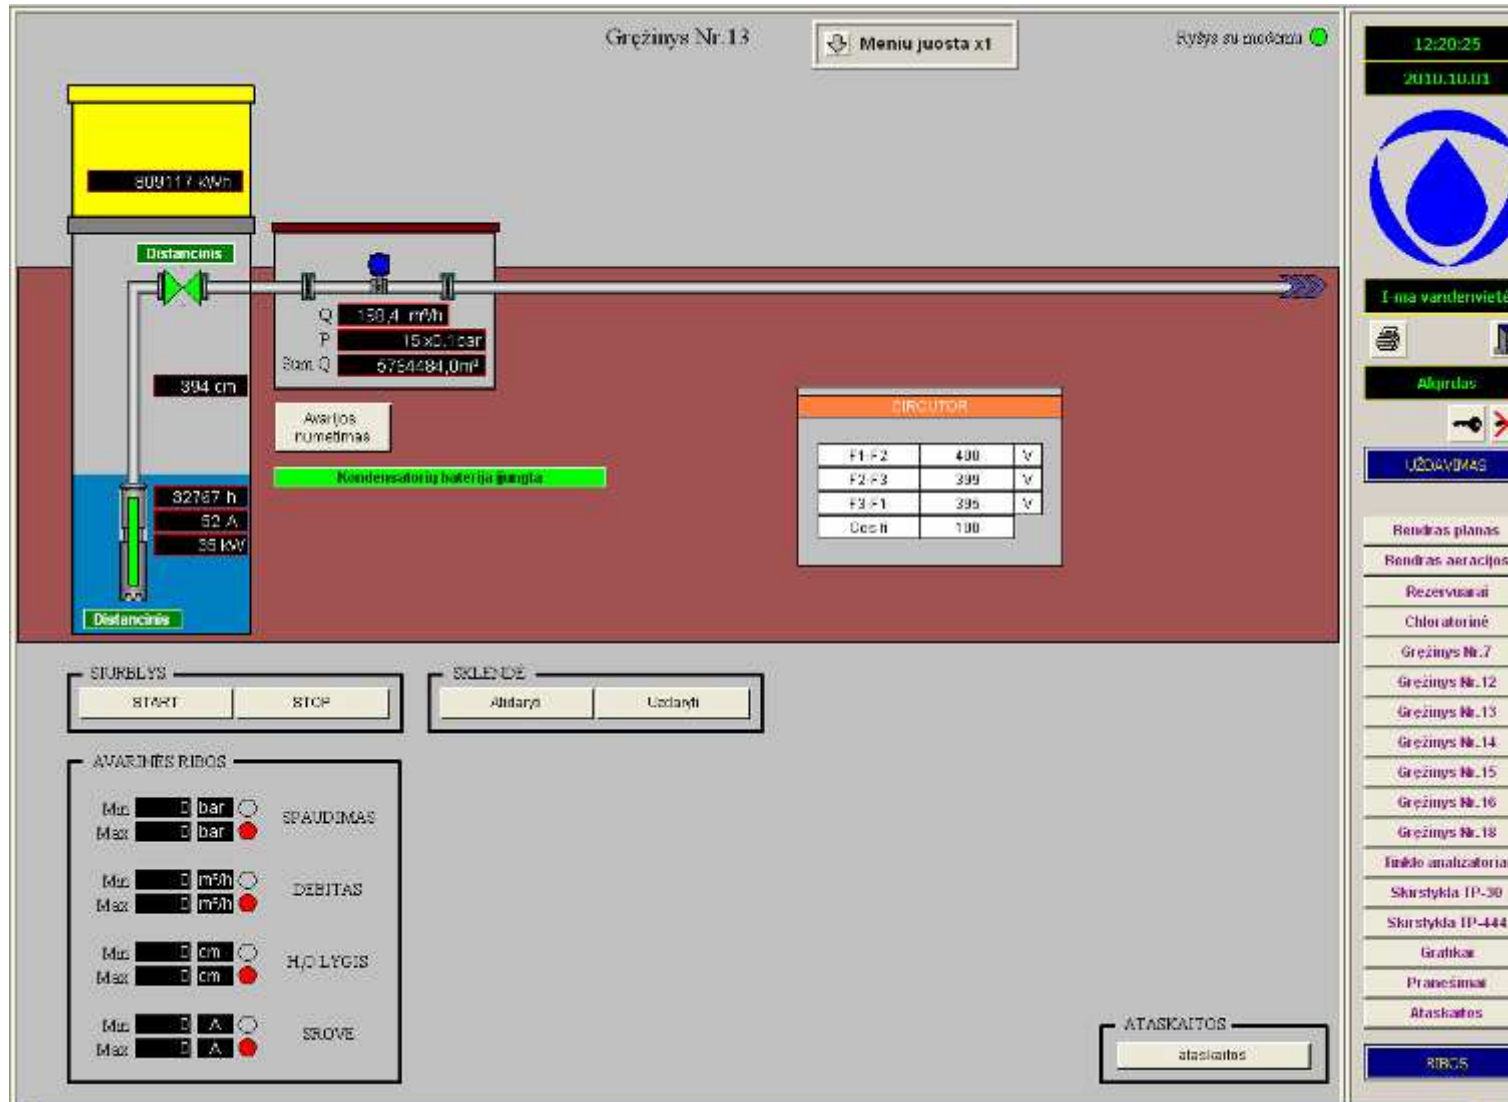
Gręžinys Nr.13

Meniu juosta x1

Ryšys su modemu

12:20:25

2010.10.01

809117 kWh

Distancinis

Q 158,4 m³/h

P 15 x0,1bar

Sum Q 5754484,0m³

394 cm

Avarijos numetimas

Kondensatorių baterija įjungta

32767 h

52 A

35 kW

Distancinis

CIRCUTOR

| F1-F2 | 400 | V |
|---|---|---|
| F2-F3 | 399 | V |
| F3-F1 | 395 | V |
| Cos fi | 100 | |

I-ma vandenvietė

Algirdas

UŽDAVIMAS

Bendras planas

Bendras aeracijos

Rezervuarai

Chloratorinė

Gręžinys Nr.7

Gręžinys Nr.12

Gręžinys Nr.13

Gręžinys Nr.14

Gręžinys Nr.15

Gręžinys Nr.16

Gręžinys Nr.18

Tinklo analizatoriai

Skirstykla TP-30

Skirstykla TP-444

Grafikai

Pranešimai

Ataskaitos

RIBOS

SIURBLYS

START

STOP

SKLENDĖ

Atidaryti

Uždaryti

AVARINĖS RIBOS

Min 0 bar

Max 0 bar

SPAUDIMAS

Min 0 m³/h

Max 0 m³/h

DEBITAS

Min 0 cm

Max 0 cm

$H_2O$ LYGIS

Min 0 A

Max 0 A

SROVĖ

ATASKAITOS

ataskaitos